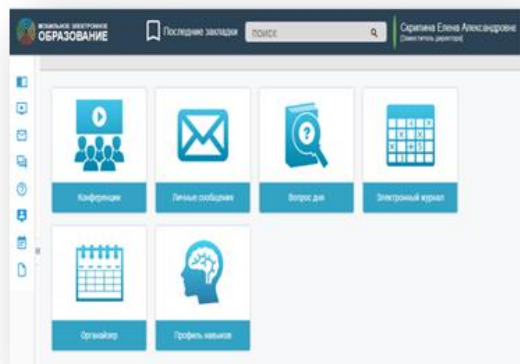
МОБИЛЬНОЕ ЭЛЕКТРОННОЕ ОБРАЗОВАНИЕ

Последние закладки

поиск

Скрипина Елена Александровна
(Заместитель директора)

Конференции

Личные сообщения

Вопрос дня

Электронный журнал

Органайзер

Профиль навыков